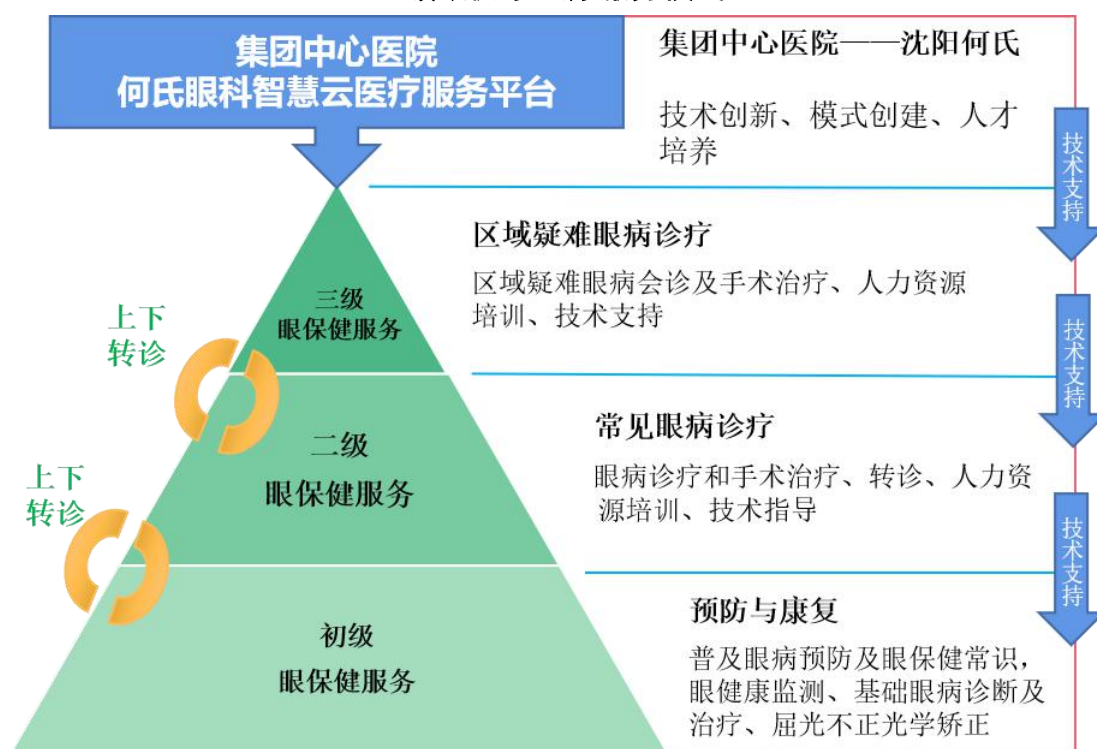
集团中心医院
何氏眼科智慧云医疗服务平台

集团中心医院——沈阳何氏

技术创新、模式创建、人才培养

技术支持

区域疑难眼病诊疗

区域疑难眼病会诊及手术治疗、人力资源培训、技术支持

三级
眼保健服务

上下
转诊

技术支持

二级
眼保健服务

常见眼病诊疗

眼病诊疗和手术治疗、转诊、人力资源培训、技术指导

上下
转诊

技术支持

初级
眼保健服务

预防与康复

普及眼病预防及眼保健常识，眼健康监测、基础眼病诊断及治疗、屈光不正光学矫正